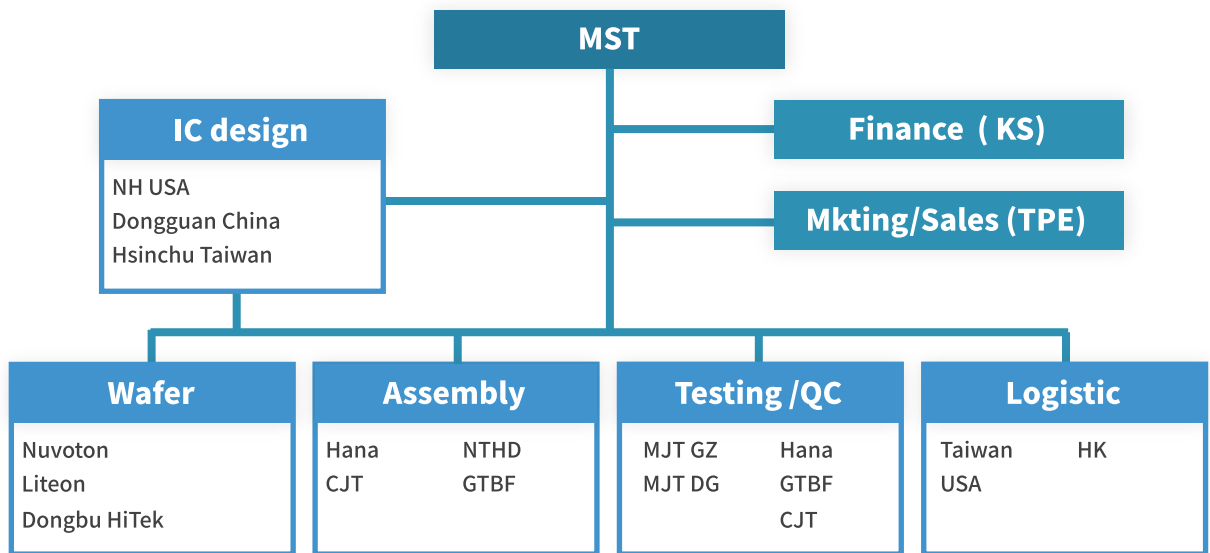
MST

IC design

NH USA
Dongguan China
Hsinchu Taiwan

Finance (KS)

Mkting/Sales (TPE)

Wafer

Nuvoton
Liteon
Dongbu HiTek

Assembly

Hana
CJT
NTHD
GTBF

Testing /QC

MJT GZ
MJT DG
Hana
GTBF
CJT

Logistic

Taiwan
USA
HK